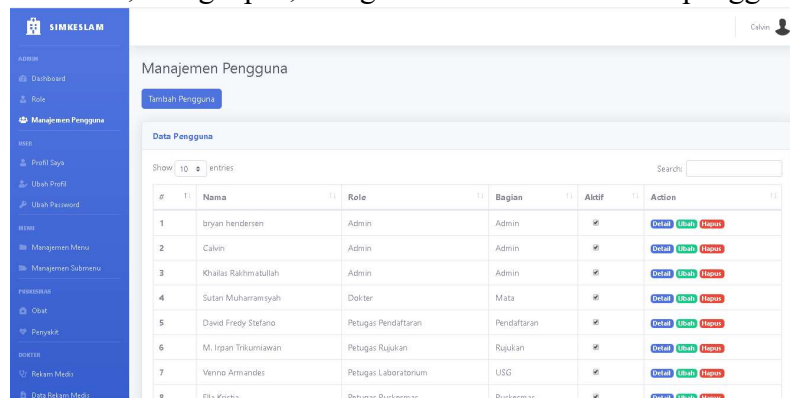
SIMKESLAM

ADMIN
Dashboard
Role
Manajemen Pengguna
USER
Profil Saya
Ubah Profil
Ubah Password
MENU
Manajemen Menu
Manajemen Submenu
PUSKESMAS
Obat
Penyakit
DOKTER
Rekam Medis
Data Rekam Medis

Calvin

Manajemen Pengguna

Tambah Pengguna

Data Pengguna

Show 10 entries

Search:

| # | Nama | Role | Bagian | Aktif | Action |
|---|---|---|---|---|---|
| 1 | bryan hendersen | Admin | Admin | ✔ | Detail Ubah Hapus |
| 2 | Calvin | Admin | Admin | ✔ | Detail Ubah Hapus |
| 3 | Khailas Rakhmatullah | Admin | Admin | ✔ | Detail Ubah Hapus |
| 4 | Sutan Muharramsyah | Dokter | Mata | ✔ | Detail Ubah Hapus |
| 5 | David Fredy Stefano | Petugas Pendaftaran | Pendaftaran | ✔ | Detail Ubah Hapus |
| 6 | M. Irpan Trikurniawan | Petugas Rujukan | Rujukan | ✔ | Detail Ubah Hapus |
| 7 | Venno Armandes | Petugas Laboratorium | USG | ✔ | Detail Ubah Hapus |
| 8 | Ella Kristia | Petugas Puskesmas | Puskesmas | ✔ | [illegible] |